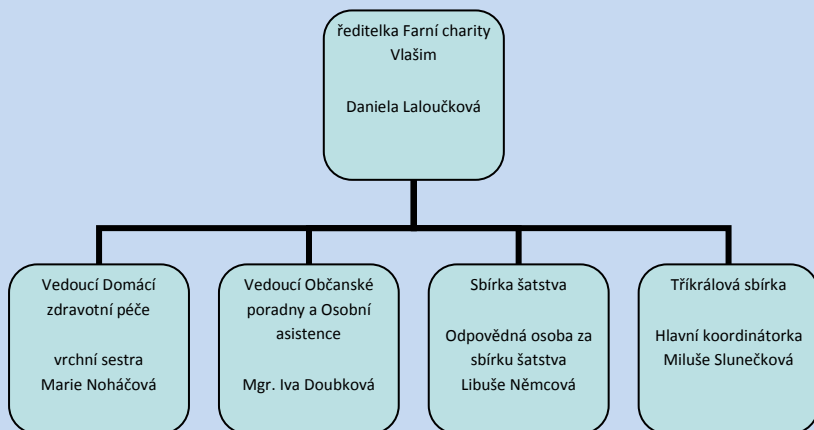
ředitelka Farní charity Vlašim

Daniela Laloučková

Vedoucí Domácí zdravotní péče

vrchní sestra Marie Noháčová

Vedoucí Občanské poradny a Osobní asistence

Mgr. Iva Doubková

Sbírka šatstva

Odpovědná osoba za sbírku šatstva Libuše Němcová

Tříkrálová sbírka

Hlavní koordinátorka Miluše Slunečková